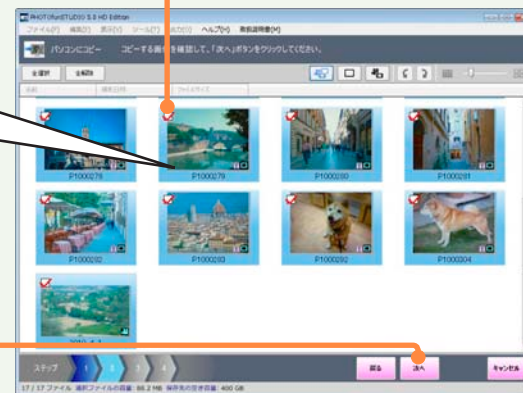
PHOTOfunSTUDIO 5.0 HD Edition

ファイル(F) 編集(E) 表示(V) ツール(T) 出力(O) ヘルプ(H) 取扱説明書(M)

パソコンにコピー コピーする画像を確認して、「次へ」ボタンをクリックしてください。

全選択 全解除

名前 撮影日時 ファイルサイズ

P1000278

P1000279

P1000280

P1000281

P1000282

P1000283

P1000292

P1000304

ステップ 1 2 3 4

戻る 次へ キャンセル

17 / 17 ファイル 選択ファイルの容量: 88.2 MB 保存先の空き容量: 400 GB